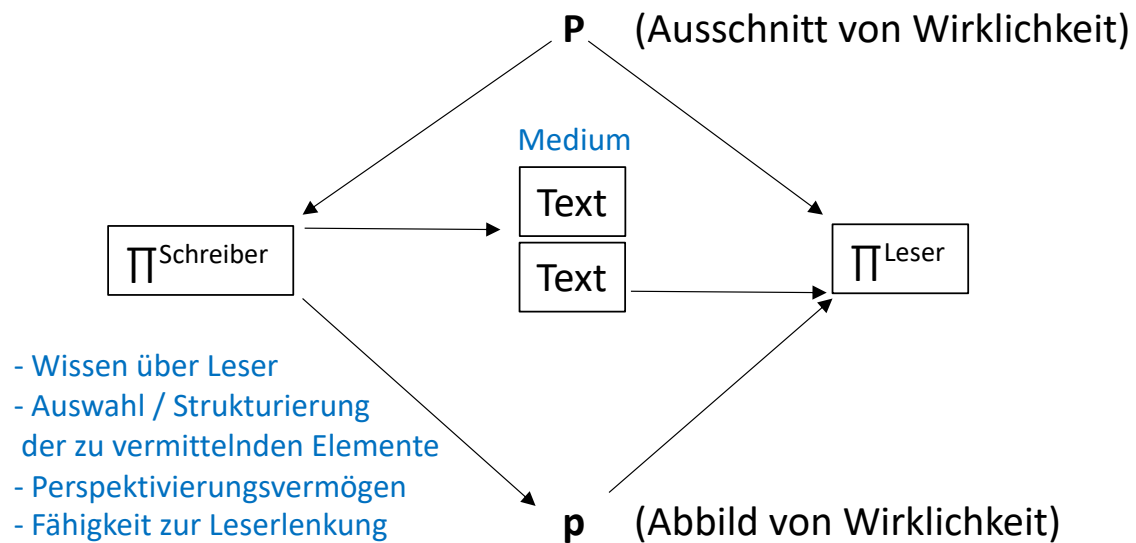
**P** (Ausschnitt von Wirklichkeit)

Medium

Text

Text

$\Pi^{Schreiber}$

$\Pi^{Leser}$

- Wissen über Leser
- Auswahl / Strukturierung der zu vermittelnden Elemente
- Perspektivierungsvermögen
- Fähigkeit zur Leserlenkung

**p** (Abbild von Wirklichkeit)